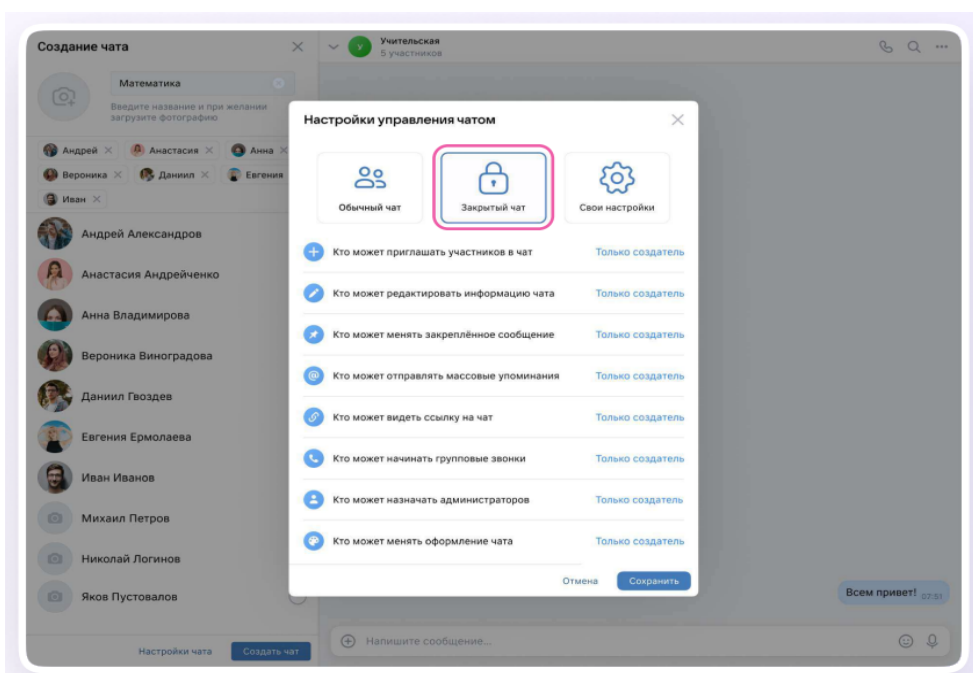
Создание чата

Математика

Введите название и при желании загрузите фотографию

Андрей × Анастасия × Анна ×
Вероника × Даниил × Евгения
Иван ×

Андрей Александров
Анастасия Андрейченко
Анна Владимирова
Вероника Виноградова
Даниил Гвоздев
Евгения Ермолаева
Иван Иванов
Михаил Петров
Николай Логинов
Яков Пустовалов

Настройки чата Создать чат

Учительская
5 участников

Настройки управления чатом

Обычный чат
Закрытый чат
Свои настройки

Кто может приглашать участников в чат Только создатель
Кто может редактировать информацию чата Только создатель
Кто может менять закреплённое сообщение Только создатель
Кто может отправлять массовые упоминания Только создатель
Кто может видеть ссылку на чат Только создатель
Кто может начинать групповые звонки Только создатель
Кто может назначать администраторов Только создатель
Кто может менять оформление чата Только создатель

Отмена Сохранить

Всем привет! 07:51

Напишите сообщение...